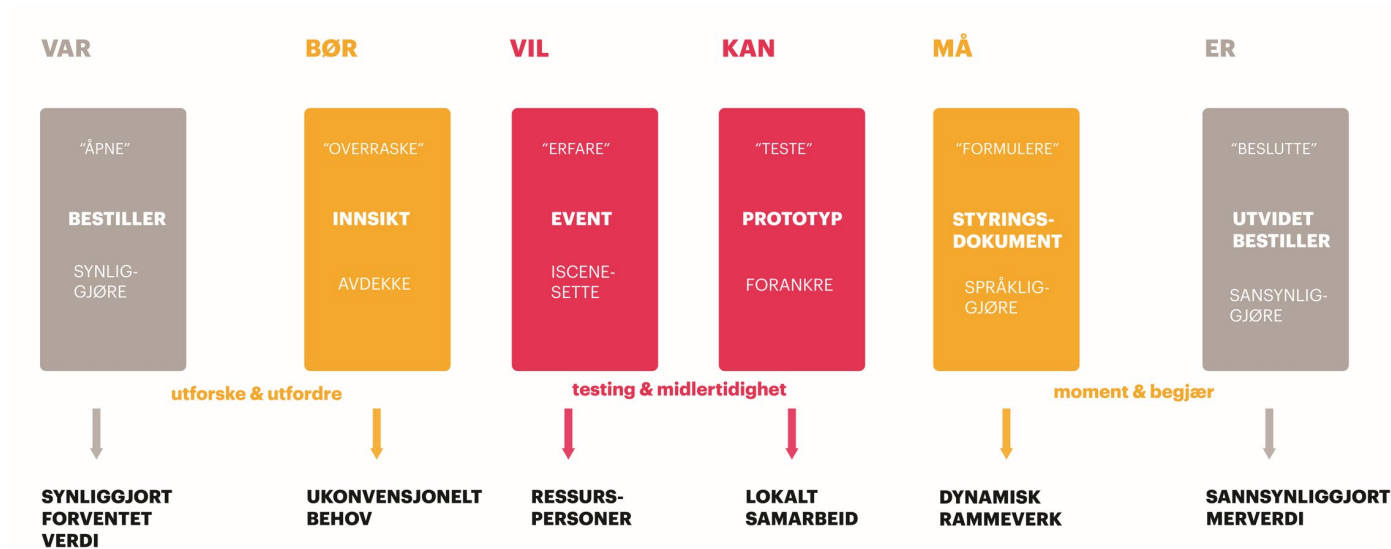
VAR

"ÅPNE"

BESTILLER

SYNLIGGJØRE

SYNLIGGJORT FORVENTET VERDI

BØR

"OVERRASKE"

INNSIKT

AVDEKKE

UKONVENSJONELT BEHOV

utforske & utfordre

VIL

"ERFARE"

EVENT

ISCENESETTE

RESSURSPERSONER

KAN

"TESTE"

PROTOTYP

FORANKRE

LOKALT SAMARBEID

testing & midlertidighet

MÅ

"FORMULERE"

STYRINGSDOKUMENT

SPRÅKLIGGJØRE

DYNAMISK RAMMEVERK

moment & begjær

ER

"BESLUTTE"

UTVIDET BESTILLER

SANSYNLIGGJØRE

SANNSYNLIGGJORT MERVERDI